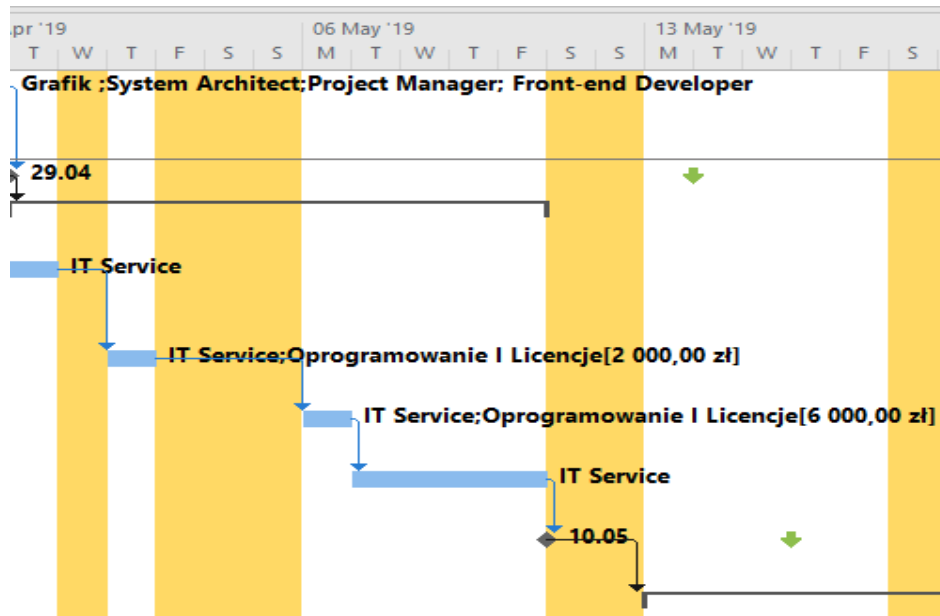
pr '19 | 06 May '19 | 13 May '19
T W T F S S M T W T F S S M T W T F S

Grafik ;System Architect;Project Manager; Front-end Developer

29.04

IT Service

IT Service;Oprogramowanie I Licencje[2 000,00 zł]

IT Service;Oprogramowanie I Licencje[6 000,00 zł]

IT Service

10.05